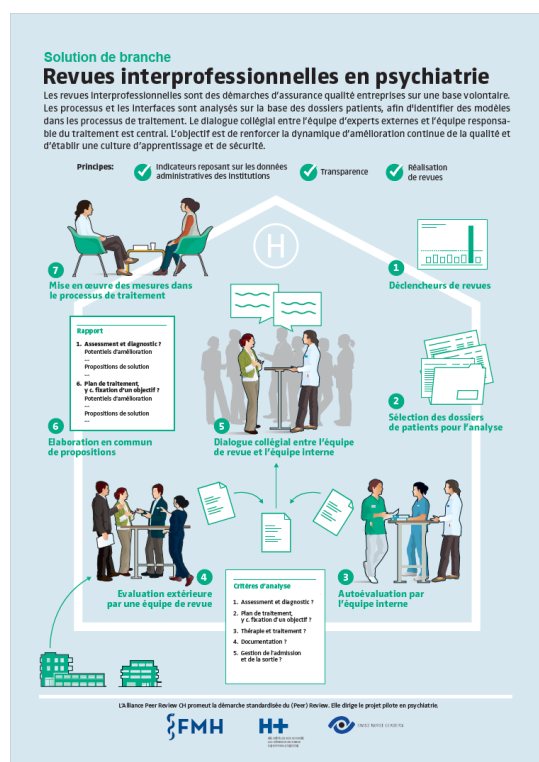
Solution de branche

Revues interprofessionnelles en psychiatrie

Les revues interprofessionnelles sont des démarches d'assurance qualité entreprises sur une base volontaire. Les processus et les interfaces sont analysés sur la base des dossiers patients, afin d'identifier des modèles dans les processus de traitement. Le dialogue collégial entre l'équipe d'experts externes et l'équipe responsable du traitement est central. L'objectif est de renforcer la dynamique d'amélioration continue de la qualité et d'établir une culture d'apprentissage et de sécurité.

Principes: Indicateurs reposant sur les données administratives des institutions Transparence Réalisation de revues

7 Mise en œuvre des mesures dans le processus de traitement

1 Déclencheurs de revues

Rapport
1. Assessment et diagnostic ?
Potentiels d'amélioration
...
Propositions de solution
...
5. Plan de traitement, y c. fixation d'un objectif ?
Potentiels d'amélioration
...
Propositions de solution
...

2 Sélection des dossiers de patients pour l'analyse

6 Elaboration en commun de propositions

5 Dialogue collégial entre l'équipe de revue et l'équipe interne

4 Evaluation extérieure par une équipe de revue

Critères d'analyse
1. Assessment et diagnostic ?
2. Plan de traitement, y c. fixation d'un objectif ?
3. Thérapie et traitement ?
4. Documentation ?
5. Gestion de l'admission et de la sortie ?

3 Autoévaluation par l'équipe interne

L'Alliance Peer Review CH promeut la démarche standardisée du (Peer) Review. Elle dirige le projet pilote en psychiatrie.

FMH H+ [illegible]